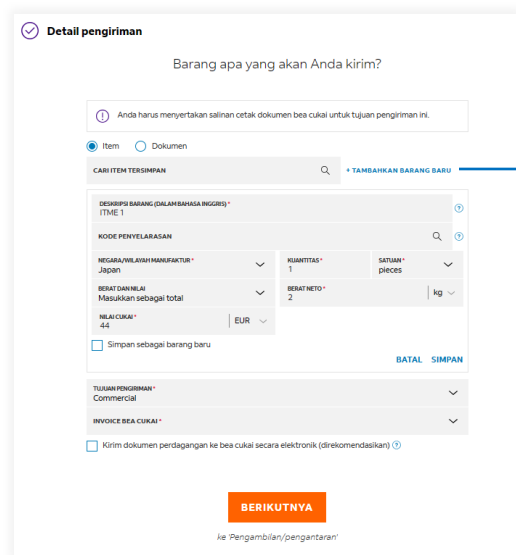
Detail pengiriman

Barang apa yang akan Anda kirim?

Anda harus menyertakan salinan cetak dokumen bea cukai untuk tujuan pengiriman ini.

Item
Dokumen

CARI ITEM TERSIMPAN
+ TAMBAHKAN BARANG BARU

DESKRIPSI BARANG (DALAM BAHASA INGGRIS) *
ITME 1

KODE PENYELARASAN

NEGARA/WILAYAH MANUFAKTUR *
Japan

KUANTITAS *
1

SATUAN *
pieces

BERAT DAN NILAI
Masukkan sebagai total

BERAT NETO *
2
kg

NILAI CUKAI *
44
EUR

Simpan sebagai barang baru

BATAL SIMPAN

TUJUAN PENGIRIMAN *
Commercial

INVOICE BEA CUKAI *

Kirim dokumen perdagangan ke bea cukai secara elektronik (direkomendasikan)

BERIKUTNYA

ke 'Pengambilan/pengantaran'